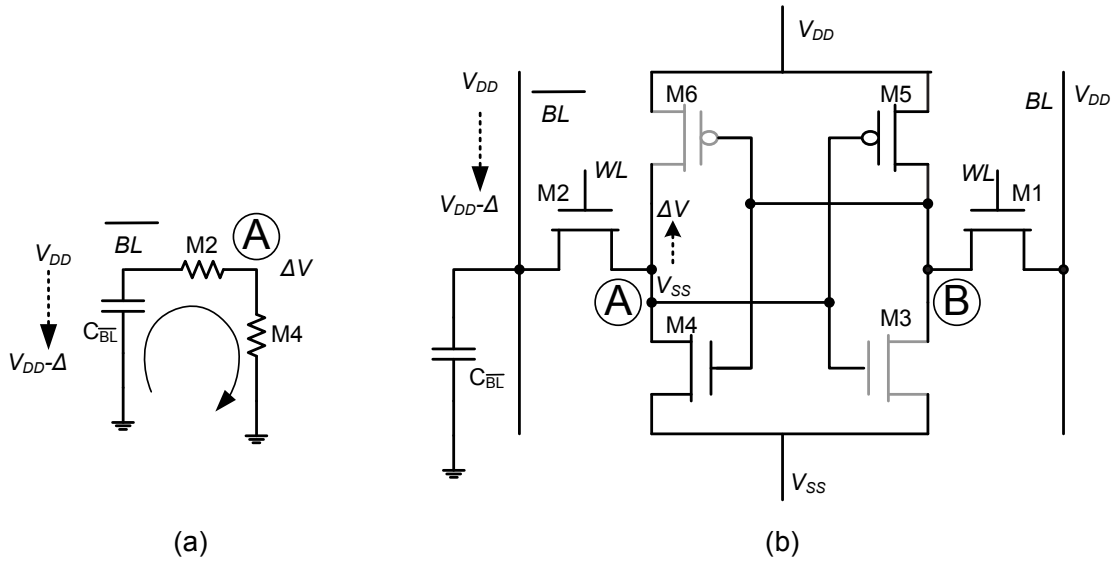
$V_{DD}$

$V_{DD}-\Delta$

$\overline{BL}$

M2

A

$\Delta V$

$C_{\overline{BL}}$

M4

(a)

$V_{DD}$

$V_{DD}$

$V_{DD}-\Delta$

$\overline{BL}$

M6

M5

$BL$

$V_{DD}$

M2

$WL$

$\Delta V$

$WL$

M1

A

$V_{SS}$

B

M4

M3

$C_{\overline{BL}}$

$V_{SS}$

(b)